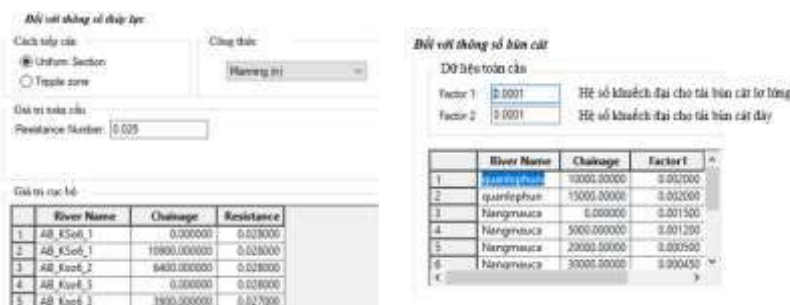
Đối với thông số thủy lực

Cách tiếp cận
Uniform Section
Triple zone

Công thức
Manning (n)

Giá trị toàn cầu
Resistance Number: 0.025

Giá trị cục bộ

| | River Name | Chainage | Resistance |
|---|---|---|---|
| 1 | AB_KSoi6_1 | 0.000000 | 0.028000 |
| 2 | AB_KSoi6_1 | 10900.000000 | 0.028000 |
| 3 | AB_Ksoi6_2 | 6400.000000 | 0.028000 |
| 4 | AB_Ksoi6_3 | 0.000000 | 0.028000 |
| 5 | AB_Ksoi6_3 | 3900.000000 | 0.027000 |

Đối với thông số bùn cát

Dữ liệu toàn cầu
Factor 1 0.0001 Hệ số khuếch đại cho tải bùn cát lơ lửng
Factor 2 0.0001 Hệ số khuếch đại cho tải bùn cát đáy

| | River Name | Chainage | Factor1 |
|---|---|---|---|
| 1 | quanlophun | 10000.00000 | 0.002000 |
| 2 | quanlophun | 15000.00000 | 0.002000 |
| 3 | Nangmauca | 0.000000 | 0.001500 |
| 4 | Nangmauca | 5000.00000 | 0.001200 |
| 5 | Nangmauca | 20000.00000 | 0.000500 |
| 6 | Nangmauca | 35000.00000 | 0.000450 |